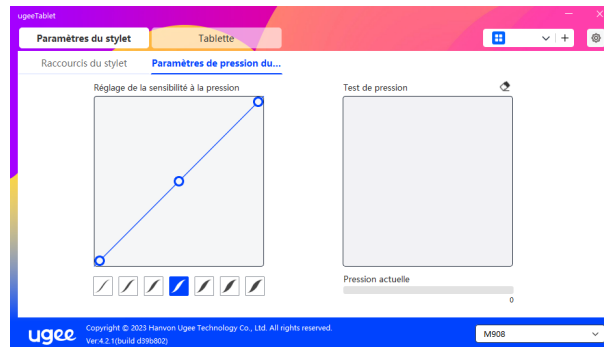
ugeeTablet

Paramètres du stylet

Tablette

+

Raccourcis du stylet

Paramètres de pression du...

Réglage de la sensibilité à la pression

Test de pression

Pression actuelle

0

ugee

Copyright © 2023 Hanvon Ugee Technology Co., Ltd. All rights reserved.

Ver:4.2.1(build d39b802)

M908